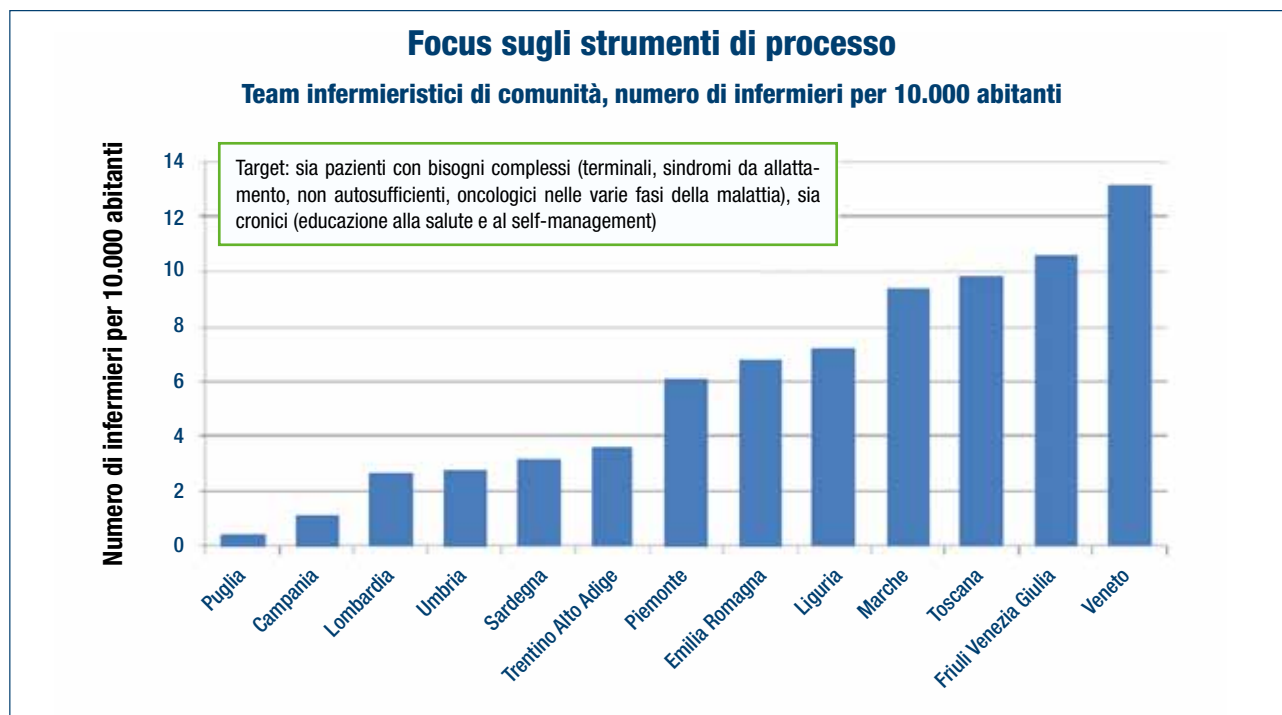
Focus sugli strumenti di processo

Team infermieristici di comunità, numero di infermieri per 10.000 abitanti

Target: sia pazienti con bisogni complessi (terminali, sindromi da allattamento, non autosufficienti, oncologici nelle varie fasi della malattia), sia cronici (educazione alla salute e al self-management)

Numero di infermieri per 10.000 abitanti

14
12
10
8
6
4
2
0

Puglia
Campania
Lombardia
Umbria
Sardegna
Trentino Alto Adige
Piemonte
Emilia Romagna
Liguria
Marche
Toscana
Friuli Venezia Giulia
Veneto